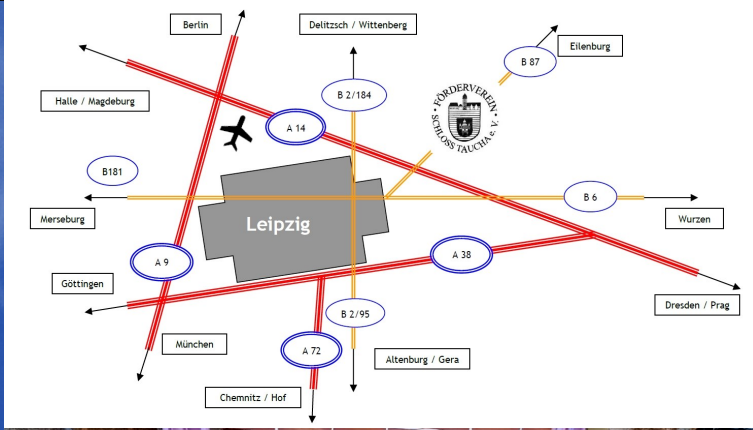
Berlin

Delitzsch / Wittenberg

Eilenburg

B 87

Halle / Magdeburg

B 2/184

FÖRDERVEREIN SCHLOSS TAUCHA e.V.

A 14

B181

B 6

Merseburg

Leipzig

Wurzen

A 9

A 38

Göttingen

Dresden / Prag

B 2/95

München

A 72

Altenburg / Gera

Chemnitz / Hof